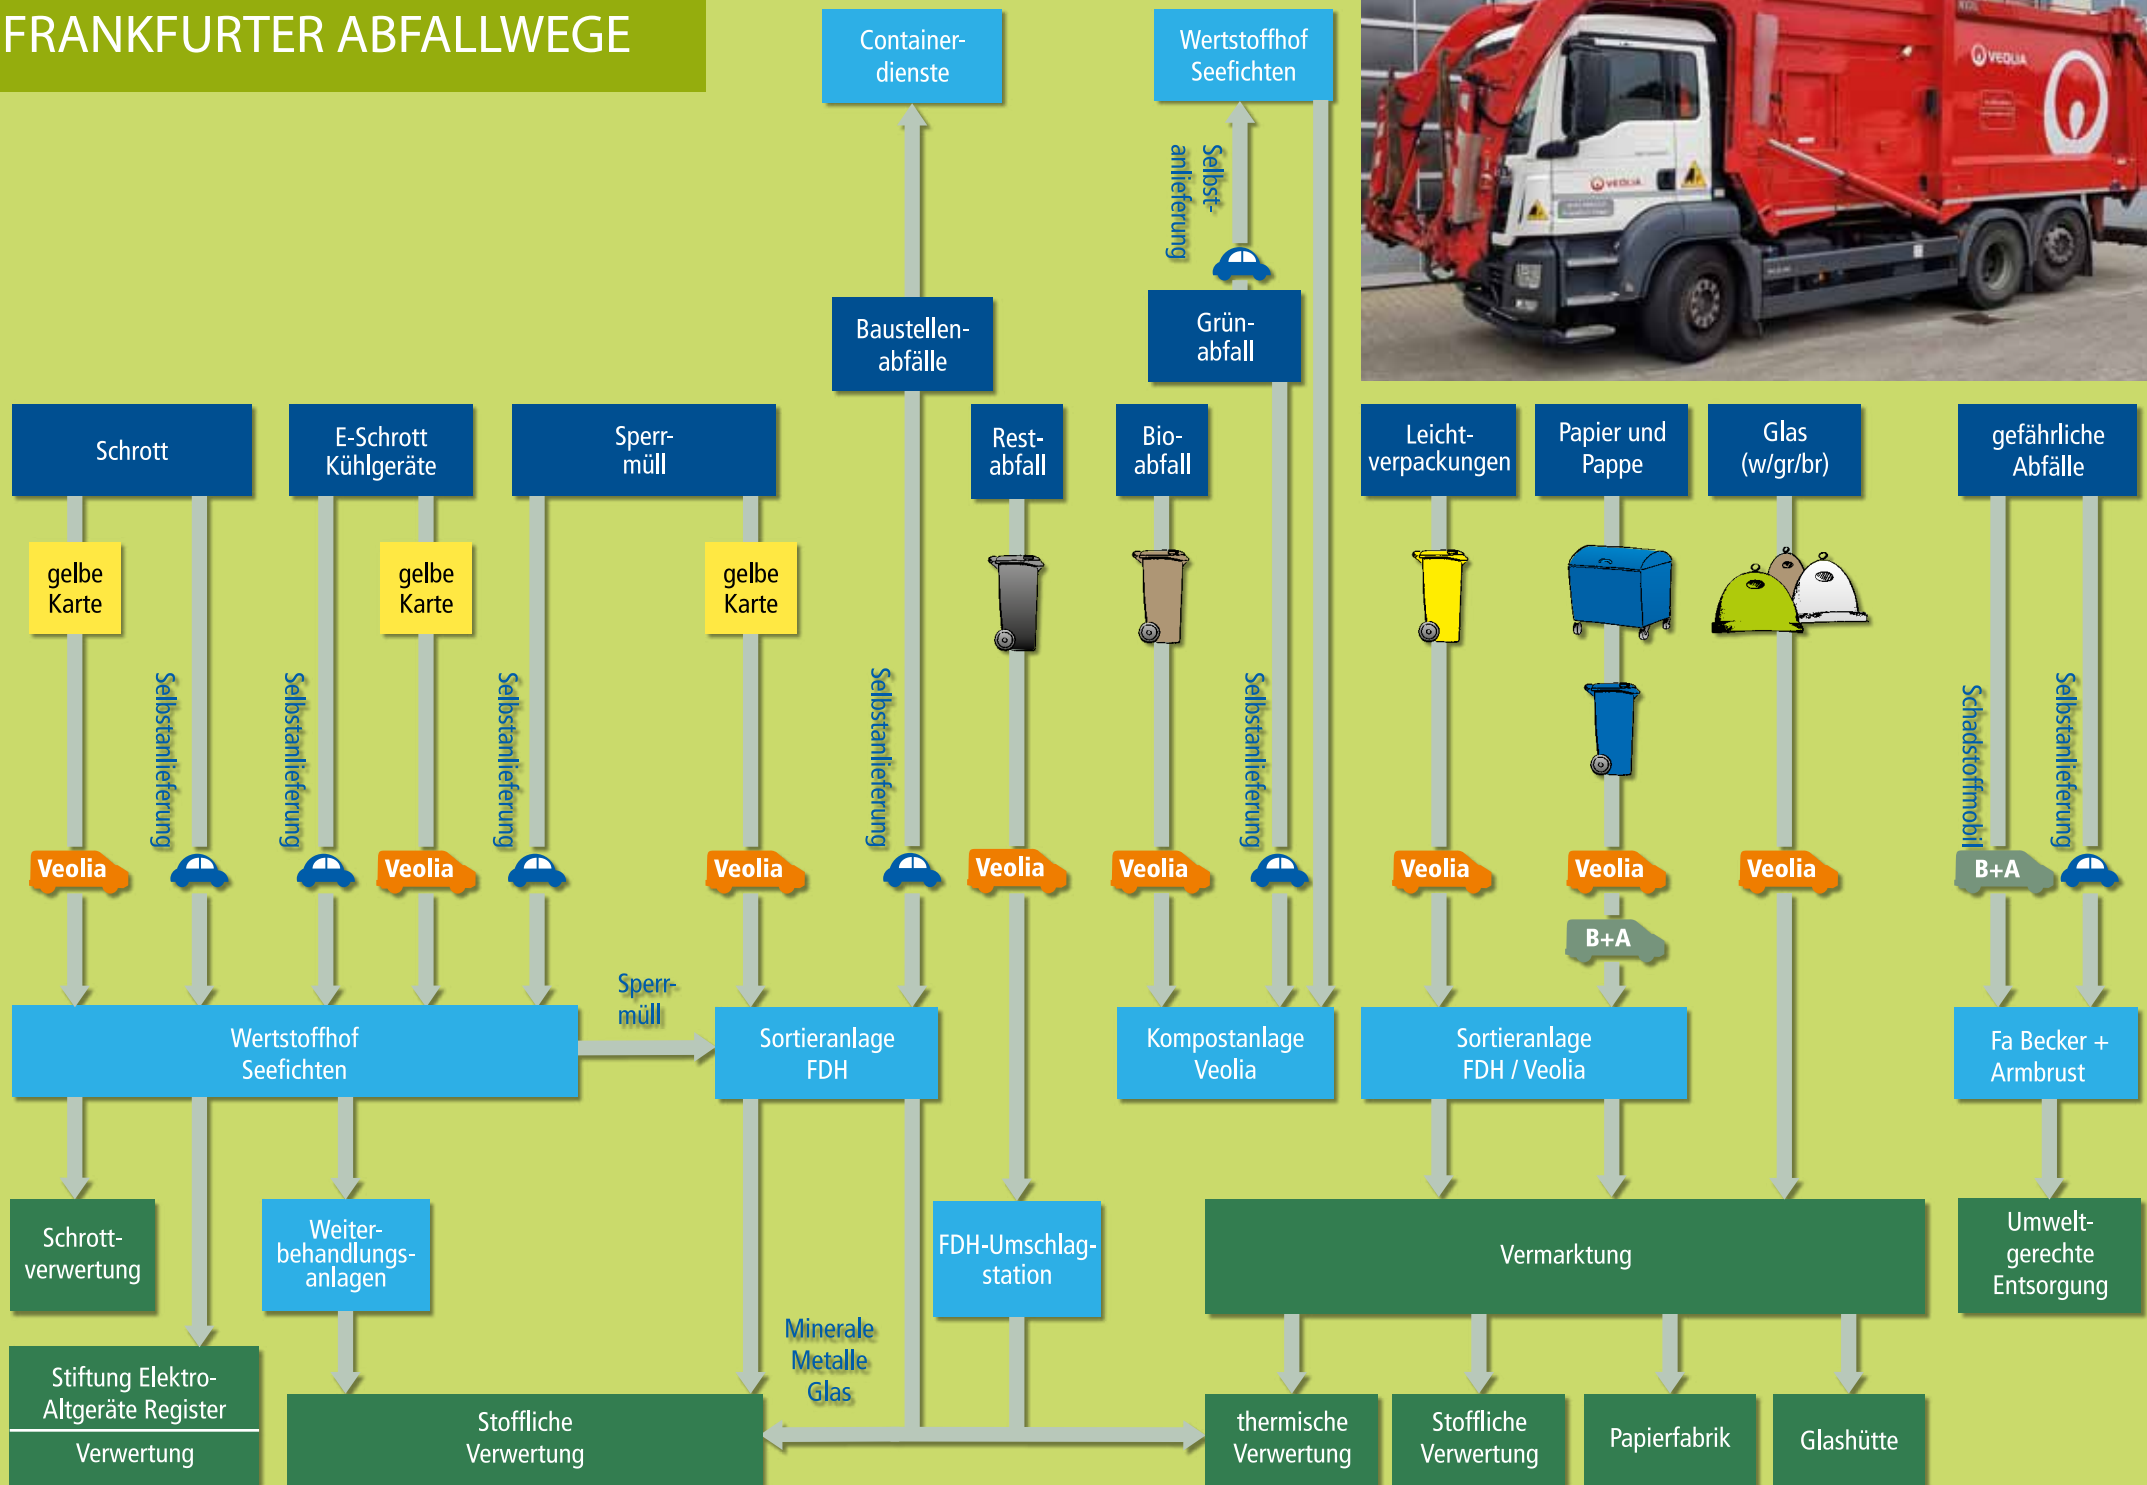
FRANKFURTER ABFALLWEGE

Container-dienste

Wertstoffhof Seefichten

Selbst-anlieferung

Baustellen-abfälle

Grün-abfall

Schrott

E-Schrott Kühlgeräte

Sperr-müll

Rest-abfall

Bio-abfall

Leicht-verpackungen

Papier und Pappe

Glas (w/gr/br)

gefährliche Abfälle

gelbe Karte

gelbe Karte

gelbe Karte

Selbstanlieferung

Selbstanlieferung

Selbstanlieferung

Selbstanlieferung

Selbstanlieferung

Schadstoffmobil

Selbstanlieferung

Veolia

Veolia

Veolia

Veolia

Veolia

Veolia

Veolia

Veolia

B+A

B+A

Sperr-müll

Wertstoffhof Seefichten

Sortieranlage FDH

Kompostanlage Veolia

Sortieranlage FDH / Veolia

Fa Becker + Armbrust

Schrott-verwertung

Weiter-behandlungs-anlagen

FDH-Umschlag-station

Vermarktung

Umwelt-gerechte Entsorgung

Minerale Metalle Glas

Stiftung Elektro-Altgeräte Register

Verwertung

Stoffliche Verwertung

thermische Verwertung

Stoffliche Verwertung

Papierfabrik

Glashütte